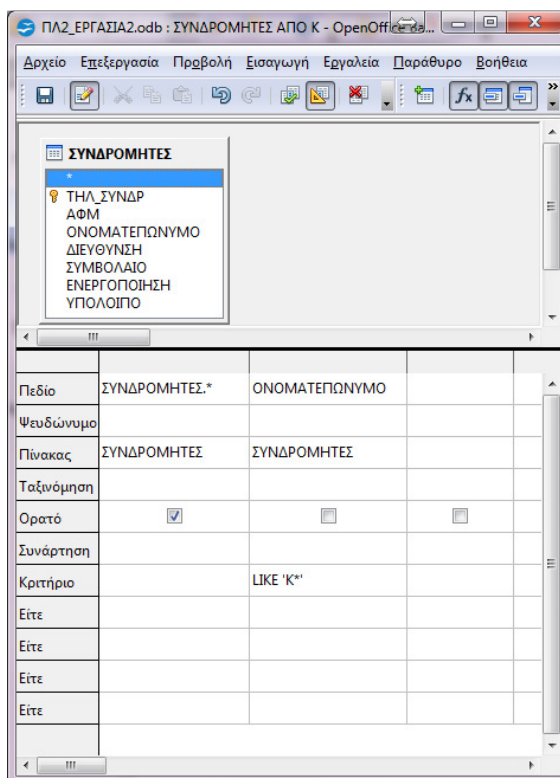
ΠΛ2_ΕΡΓΑΣΙΑ2.odb : ΣΥΝΔΡΟΜΗΤΕΣ ΑΠΟ Κ - OpenOffice.o...

Αρχείο Επεξεργασία Προβολή Εισαγωγή Εργαλεία Παράθυρο Βοήθεια

ΣΥΝΔΡΟΜΗΤΕΣ
*
ΤΗΛ_ΣΥΝΔΡ
ΑΦΜ
ΟΝΟΜΑΤΕΠΩΝΥΜΟ
ΔΙΕΥΘΥΝΣΗ
ΣΥΜΒΟΛΑΙΟ
ΕΝΕΡΓΟΠΟΙΗΣΗ
ΥΠΟΛΟΙΠΟ

| | | | |
|---|---|---|---|
| Πεδίο | ΣΥΝΔΡΟΜΗΤΕΣ.* | ΟΝΟΜΑΤΕΠΩΝΥΜΟ | |
| Ψευδώνυμο | | | |
| Πίνακας | ΣΥΝΔΡΟΜΗΤΕΣ | ΣΥΝΔΡΟΜΗΤΕΣ | |
| Ταξινόμηση | | | |
| Ορατό | ☑ | ☐ | ☐ |
| Συνάρτηση | | | |
| Κριτήριο | | LIKE 'K*' | |
| Είτε | | | |
| Είτε | | | |
| Είτε | | | |
| Είτε | | | |